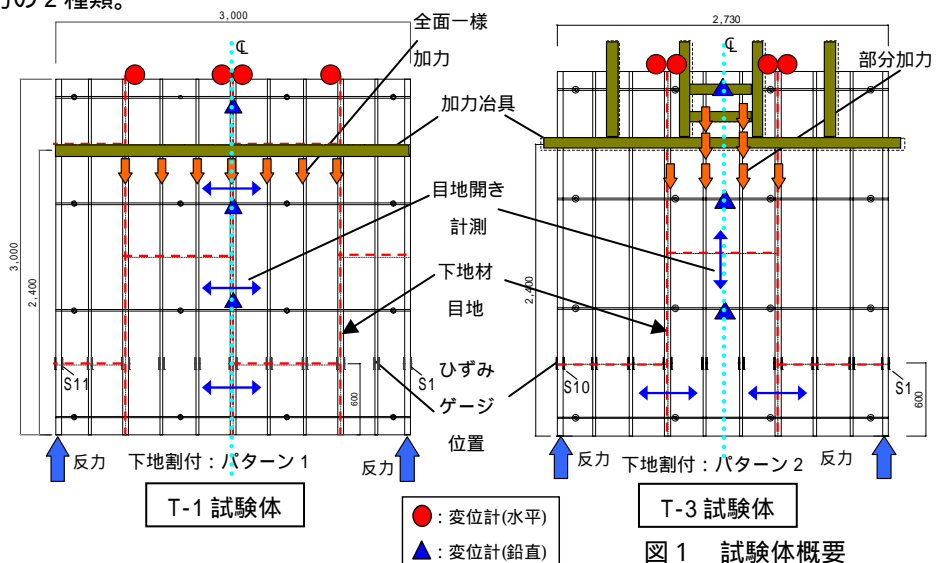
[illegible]の 2 種類。

3,000

℄

全面一様

加力

加力冶具

目地開き

計測

下地材

目地

ひずみ

ゲージ

位置

3,000

2,400

600

S11

S1

反力

下地割付：パターン 1

反力

T-1 試験体

2,730

℄

部分加力

2,400

600

S10

S1

反力

下地割付：パターン 2

反力

T-3 試験体

：変位計(水平)

：変位計(鉛直)

図 1　試験体概要